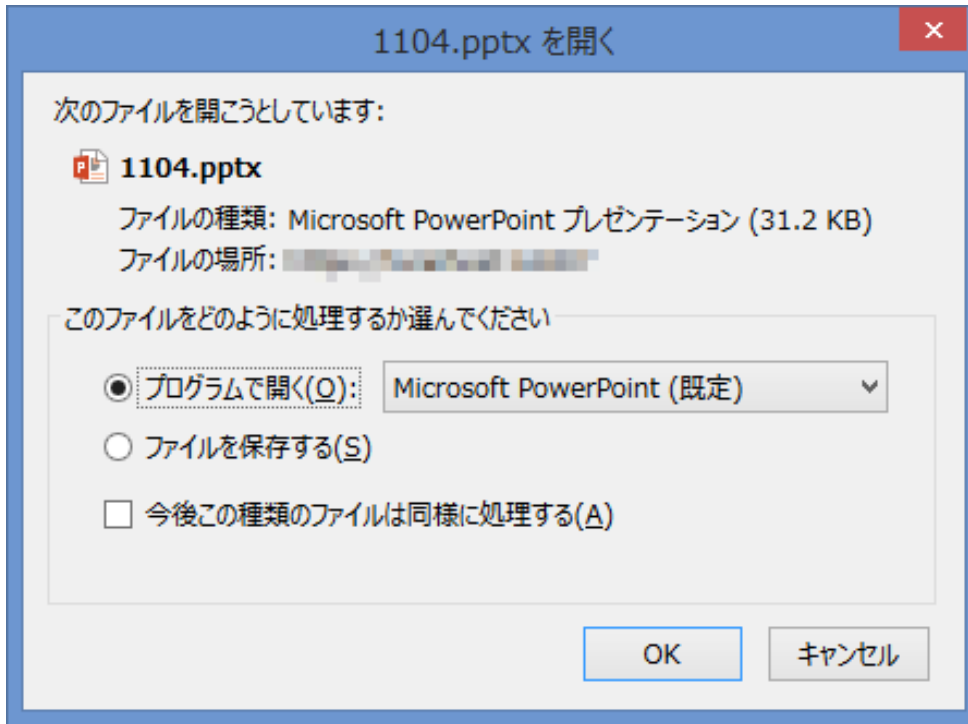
1104.pptx を開く

×

次のファイルを開こうとしています:

1104.pptx

ファイルの種類: Microsoft PowerPoint プレゼンテーション (31.2 KB)

ファイルの場所: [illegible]

このファイルをどのように処理するか選んでください

プログラムで開く(O): Microsoft PowerPoint (既定)

ファイルを保存する(S)

今後この種類のファイルは同様に処理する(A)

OK

キャンセル